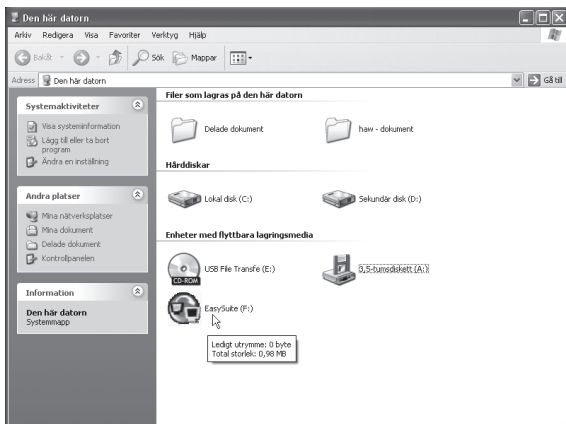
Den här datorn

Arkiv Redigera Visa Favoriter Verktyg Hjälp

Bakåt Sök Mappar

Adress Den här datorn

Gå till

Systemaktiviteter

Visa systeminformation

Lägg till eller ta bort program

Ändra en inställning

Andra platser

Mina nätverksplatser

Mina dokument

Delade dokument

Kontrollpanelen

Information

Den här datorn
Systemmapp

Filer som lagras på den här datorn

Delade dokument

haw - dokument

Hårddiskar

Lokal disk (C:)

Sekundär disk (D:)

Enheter med flyttbara lagringsmedia

CD-ROM

USB File Transfe (E:)

3,5-tumsdiskett (A:)

EasySuite (F:)

Ledigt utrymme: 0 byte
Total storlek: 0,98 MB